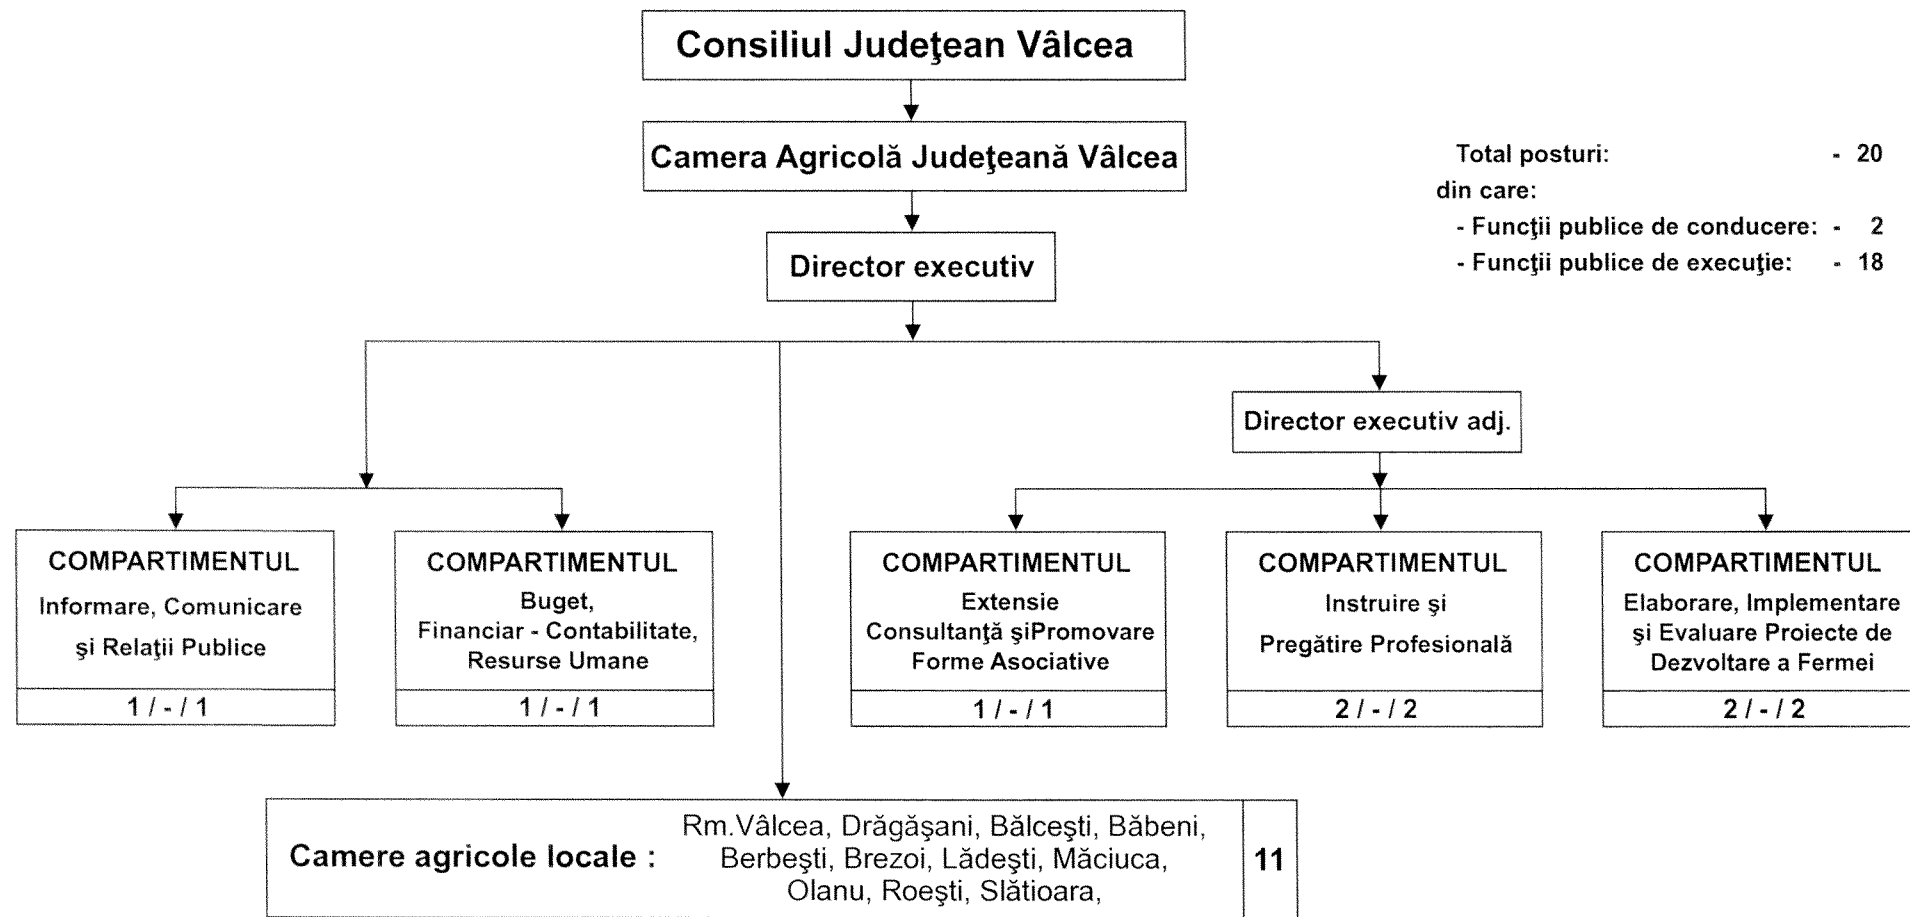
Consiliul Judeţean Vâlcea

Camera Agricolă Judeţeană Vâlcea

Director executiv

Total posturi: - 20
din care:
- Funcţii publice de conducere: - 2
- Funcţii publice de execuţie: - 18

Director executiv adj.

COMPARTIMENTUL
Informare, Comunicare şi Relaţii Publice
1 / - / 1

COMPARTIMENTUL
Buget, Financiar - Contabilitate, Resurse Umane
1 / - / 1

COMPARTIMENTUL
Extensie Consultanţă şiPromovare Forme Asociative
1 / - / 1

COMPARTIMENTUL
Instruire şi Pregătire Profesională
2 / - / 2

COMPARTIMENTUL
Elaborare, Implementare şi Evaluare Proiecte de Dezvoltare a Fermei
2 / - / 2

Camere agricole locale : Rm.Vâlcea, Drăgăşani, Bălceşti, Băbeni, Berbeşti, Brezoi, Lădeşti, Măciuca, Olanu, Roeşti, Slătioara, 11